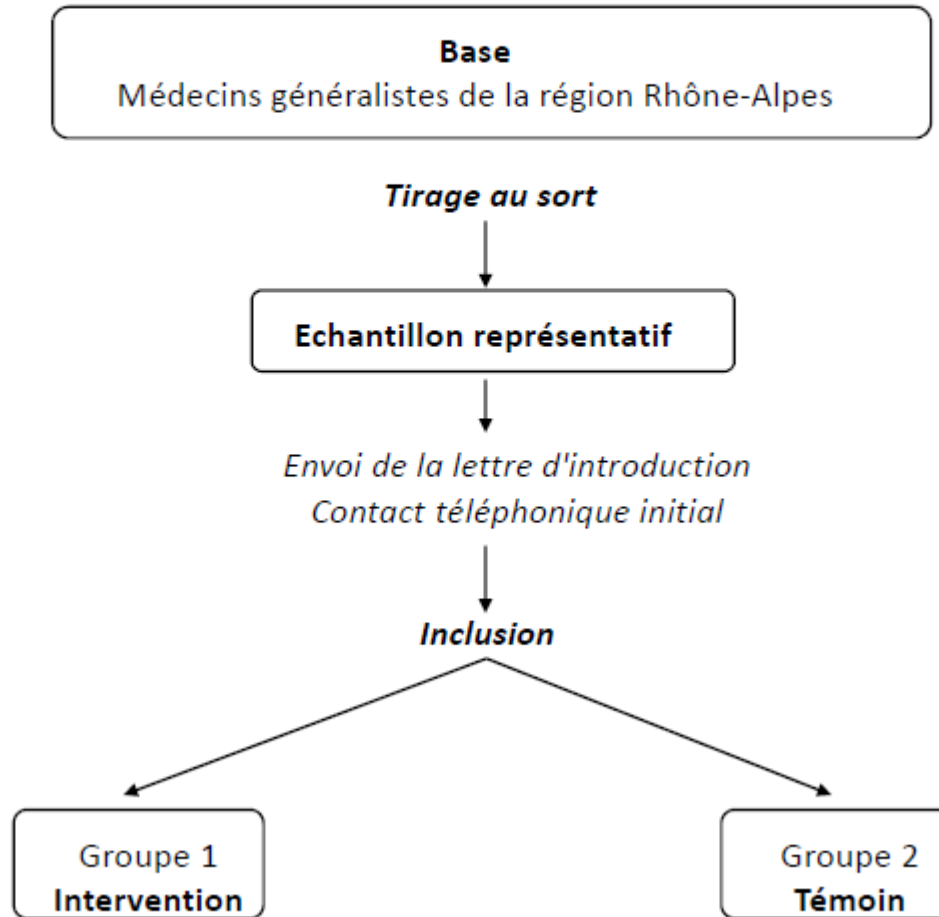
Base
Médecins généralistes de la région Rhône-Alpes

Tirage au sort

Echantillon représentatif

Envoi de la lettre d'introduction
Contact téléphonique initial

Inclusion

Groupe 1
Intervention

Groupe 2
Témoin